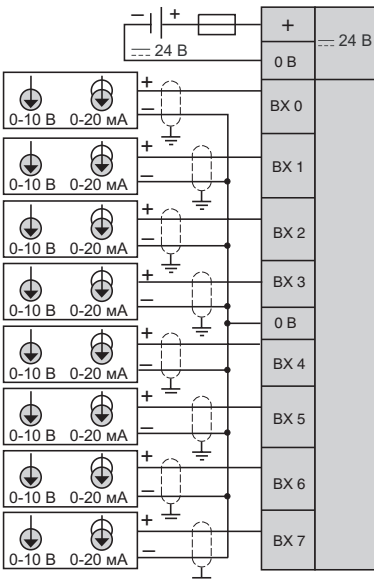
+
+
$\overline{\overline{\phantom{-}}}$ 24 B
0 B
$\overline{\overline{\phantom{-}}}$ 24 B

0-10 B 0-20 мА
+
–
BX 0

0-10 B 0-20 мА
+
–
BX 1

0-10 B 0-20 мА
+
–
BX 2

0-10 B 0-20 мА
+
–
BX 3
0 B

0-10 B 0-20 мА
+
–
BX 4

0-10 B 0-20 мА
+
–
BX 5

0-10 B 0-20 мА
+
–
BX 6

0-10 B 0-20 мА
+
–
BX 7